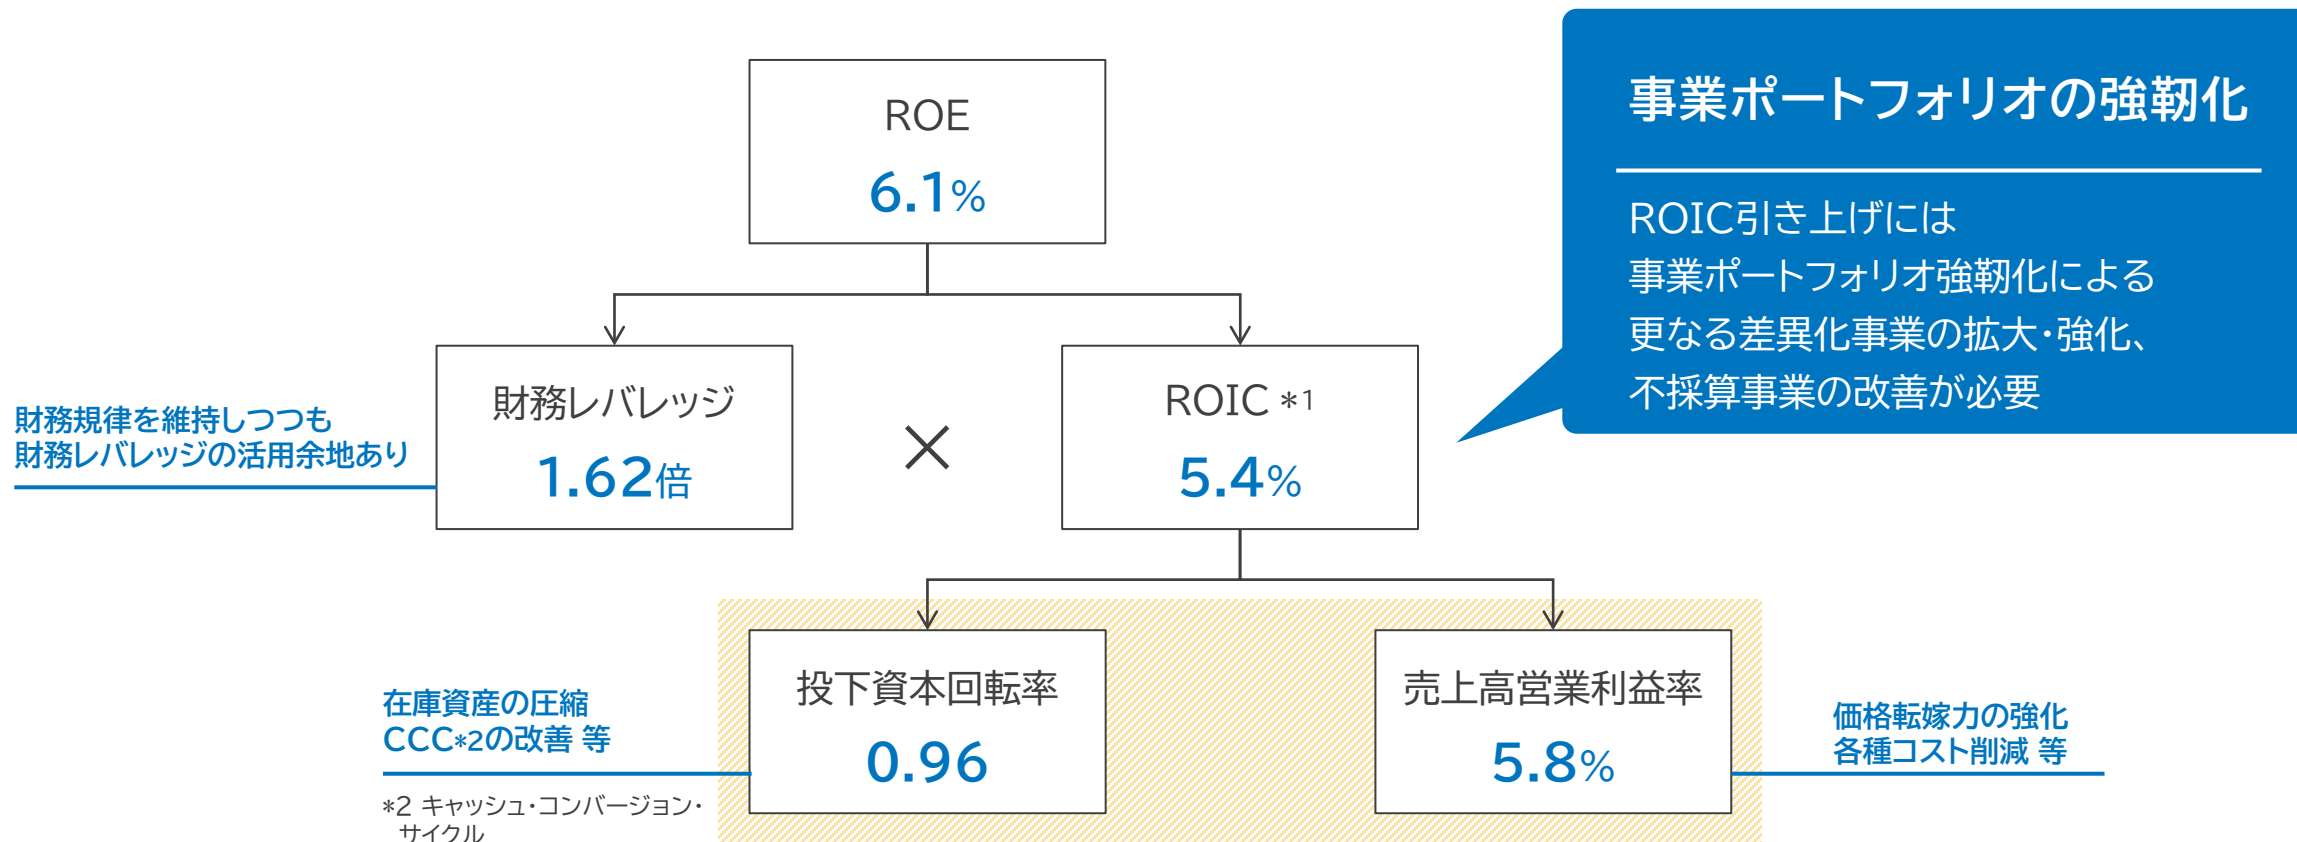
ROE
6.1%

事業ポートフォリオの強靭化

ROIC引き上げには
事業ポートフォリオ強靭化による
更なる差異化事業の拡大・強化、
不採算事業の改善が必要

財務規律を維持しつつも
財務レバレッジの活用余地あり

財務レバレッジ
1.62倍

×

ROIC *1
5.4%

在庫資産の圧縮
CCC*2の改善 等

*2 キャッシュ・コンバージョン・サイクル

投下資本回転率
0.96

売上高営業利益率
5.8%

価格転嫁力の強化
各種コスト削減 等